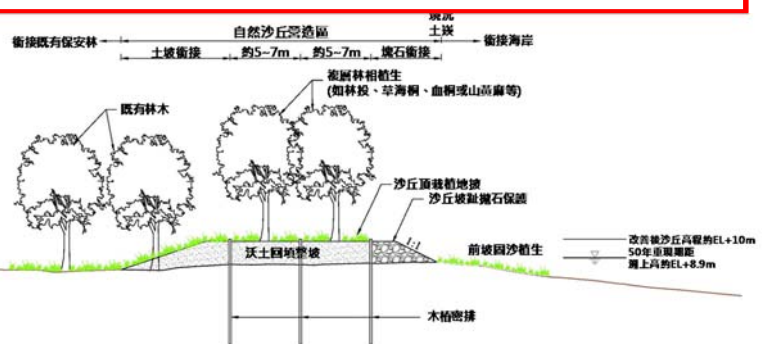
銜接既有保安林
自然沙丘營造區
塊石土袋
銜接海岸
土坡銜接
約5~7m
約5~7m
塊石銜接
複層林相植生
(如林投、草海桐、血桐或山黃麻等)
既有林木
沙丘頂栽植地被
沙丘坡面拋石保護
沃土回填整坡
前坡固沙植生
改善後沙丘高程約EL+10m
50年重現期距
溯上高約EL+8.9m
木樁密排